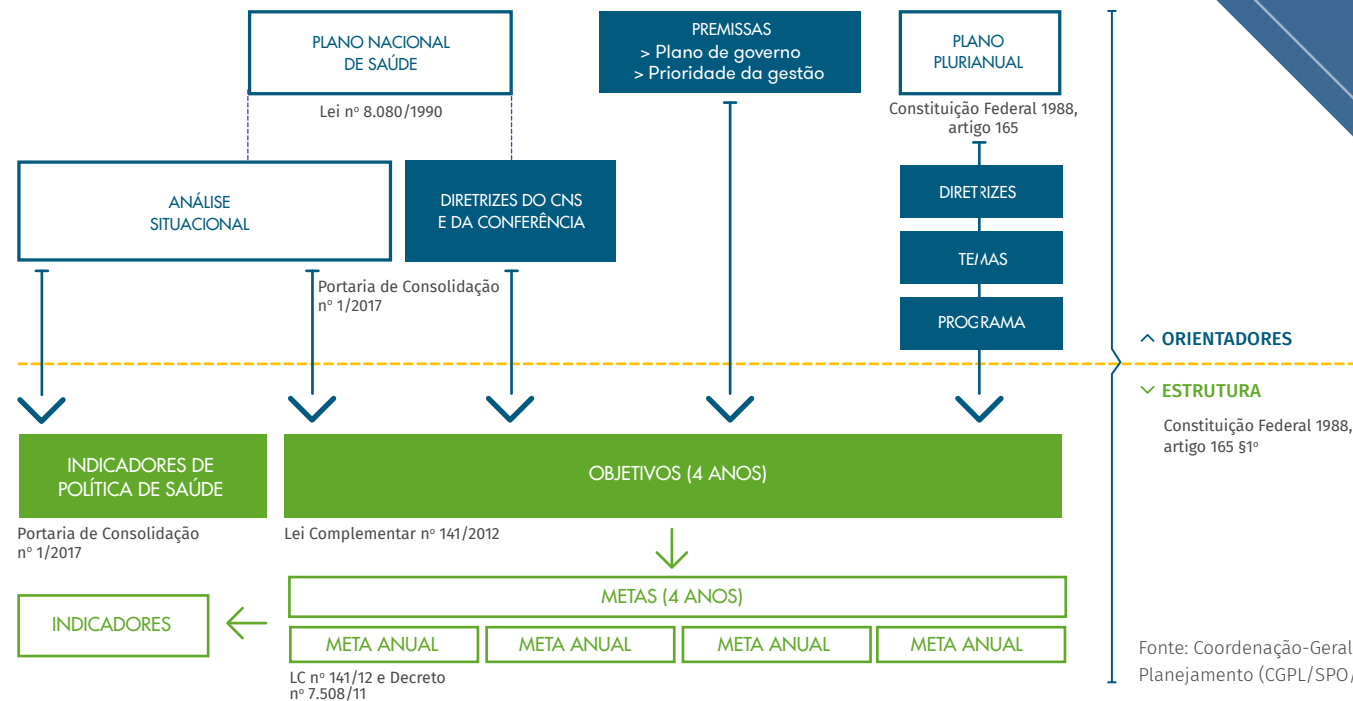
PLANO NACIONAL DE SAÚDE

Lei nº 8.080/1990

PREMISSAS
> Plano de governo
> Prioridade da gestão

PLANO PLURIANUAL

Constituição Federal 1988, artigo 165

ANÁLISE SITUACIONAL

DIRETRIZES DO CNS E DA CONFERÊNCIA

DIRETRIZES

TEMAS

PROGRAMA

Portaria de Consolidação nº 1/2017

^ ORIENTADORES

∨ ESTRUTURA

Constituição Federal 1988, artigo 165 §1º

INDICADORES DE POLÍTICA DE SAÚDE

OBJETIVOS (4 ANOS)

Portaria de Consolidação nº 1/2017

Lei Complementar nº 141/2012

METAS (4 ANOS)

INDICADORES

META ANUAL

META ANUAL

META ANUAL

META ANUAL

LC nº 141/12 e Decreto nº 7.508/11

Fonte: Coordenação-Geral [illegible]
Planejamento (CGPL/SPO/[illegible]